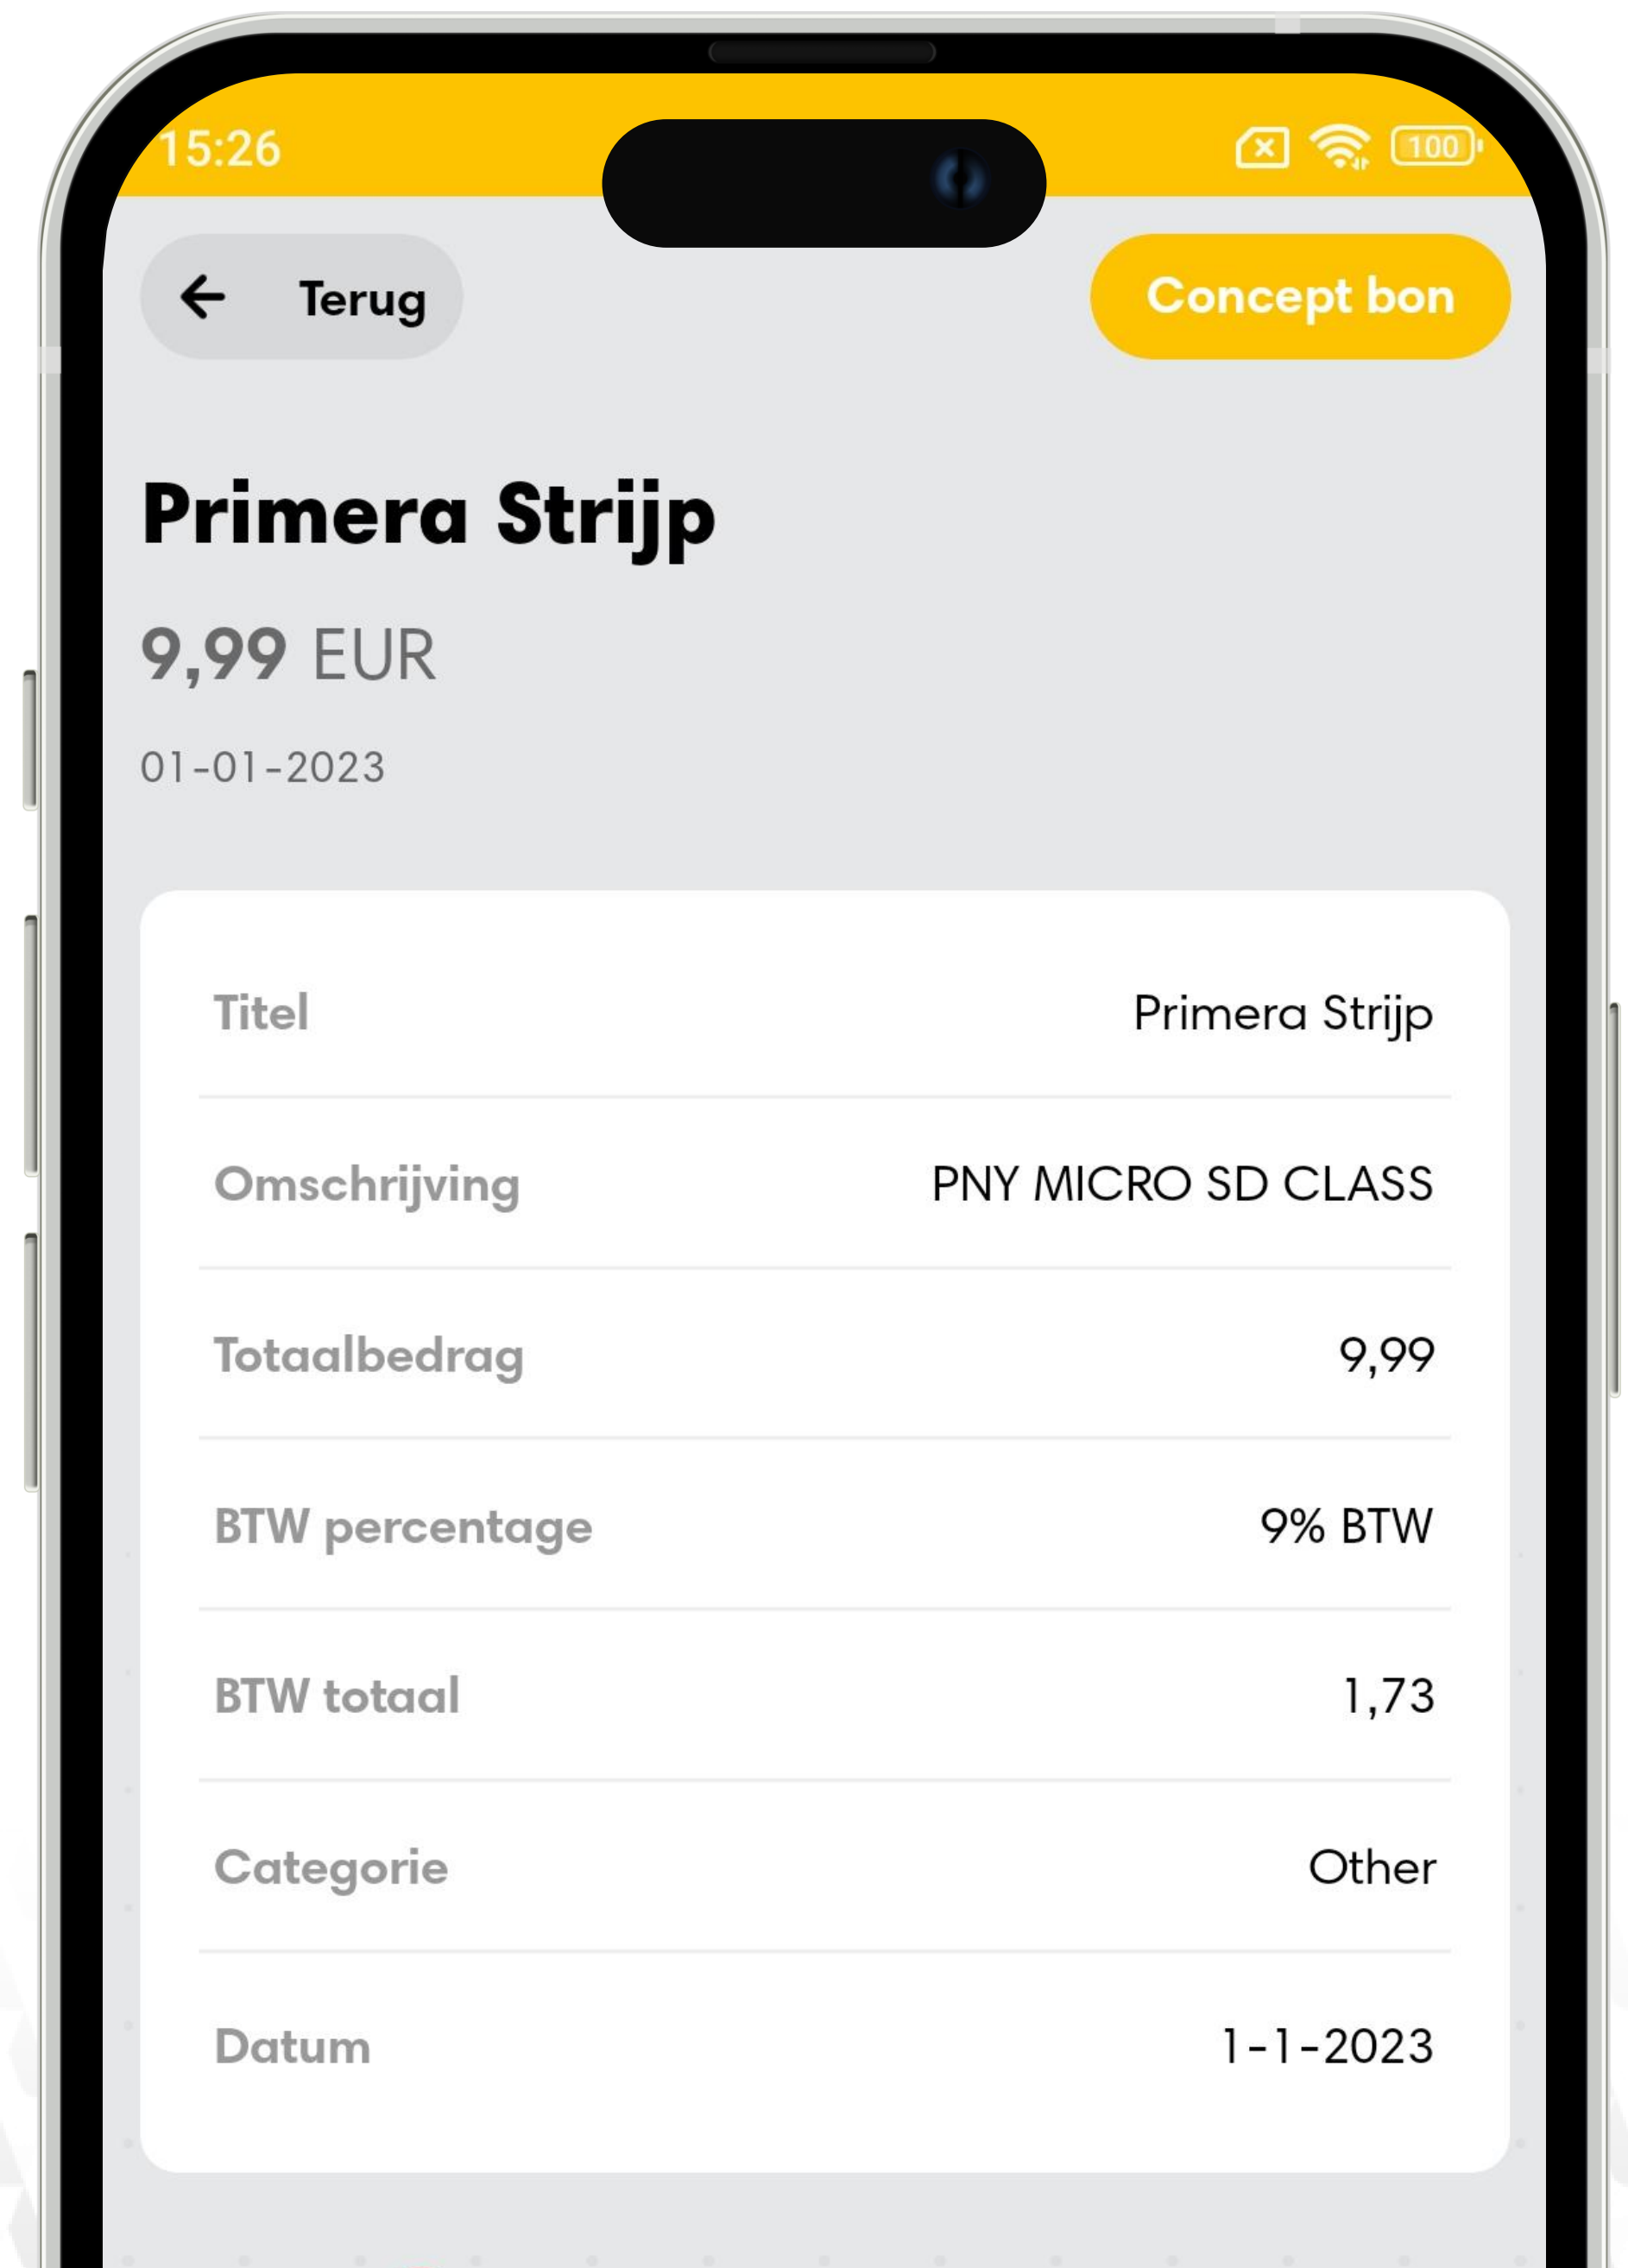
15:26

100

Terug

Concept bon

Primera Strijp

9,99 EUR

01-01-2023

| | |
|---|---|
| Titel | Primera Strijp |
| Omschrijving | PNY MICRO SD CLASS |
| Totaalbedrag | 9,99 |
| BTW percentage | 9% BTW |
| BTW totaal | 1,73 |
| Categorie | Other |
| Datum | 1-1-2023 |